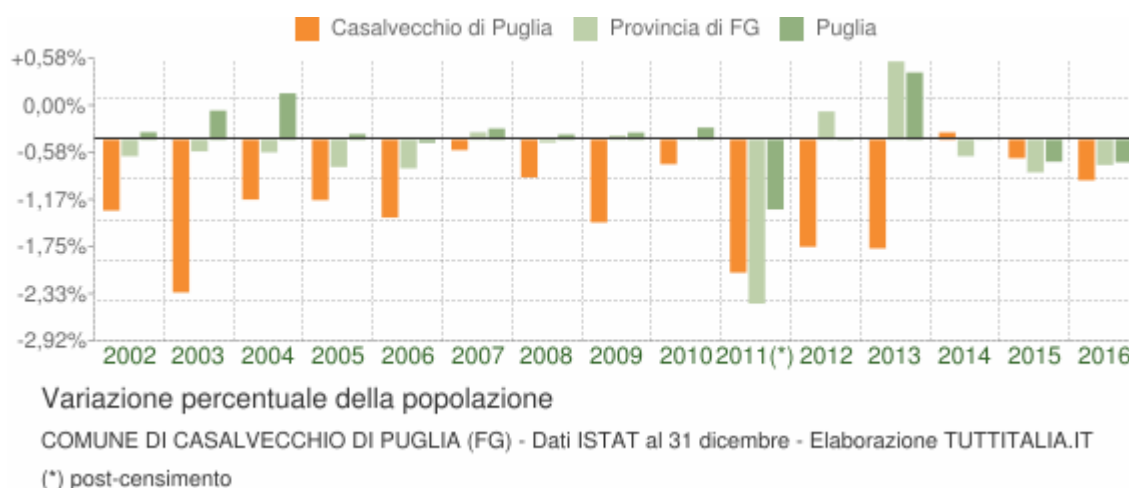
Casalvecchio di Puglia Provincia di FG Puglia

+0,58%
0,00%
-0,58%
-1,17%
-1,75%
-2,33%
-2,92%

2002 2003 2004 2005 2006 2007 2008 2009 2010 2011(*) 2012 2013 2014 2015 2016

Variazione percentuale della popolazione

COMUNE DI CASALVECCHIO DI PUGLIA (FG) - Dati ISTAT al 31 dicembre - Elaborazione TUTTITALIA.IT

(*) post-censimento